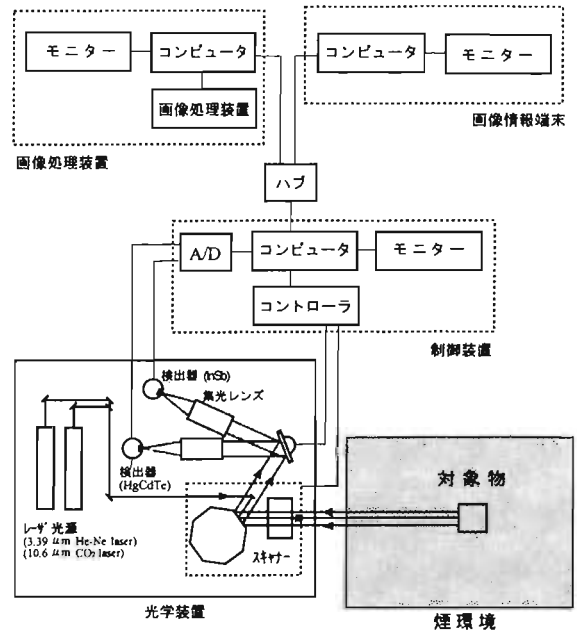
モニター

コンピュータ

画像処理装置

画像処理装置

コンピュータ

モニター

画像情報端末

ハブ

A/D

コンピュータ

モニター

コントローラ

制御装置

検出器 (InSb)

集光レンズ

検出器 (HgCdTe)

レーザ光源 (3.39 $\mu$m He-Ne laser) (10.6 $\mu$m $CO_2$ laser)

スキャナー

対象物

光学装置

煙環境